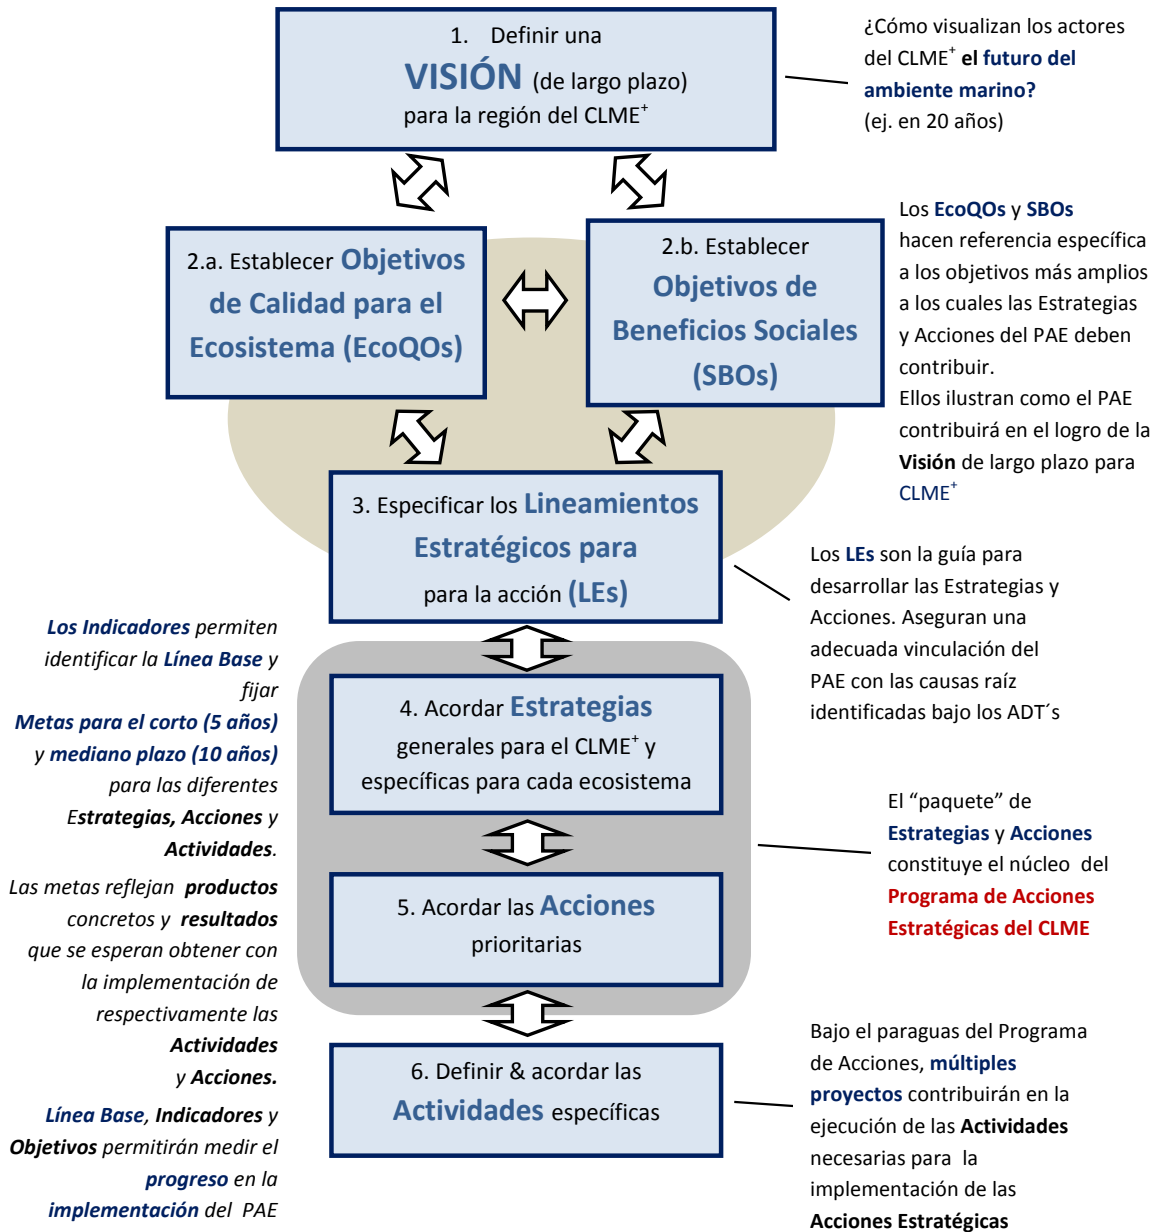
1. Definir una VISIÓN (de largo plazo) para la región del CLME$^+$

¿Cómo visualizan los actores del CLME$^+$ el futuro del ambiente marino? (ej. en 20 años)

2.a. Establecer Objetivos de Calidad para el Ecosistema (EcoQOs)

2.b. Establecer Objetivos de Beneficios Sociales (SBOs)

Los EcoQOs y SBOs hacen referencia específica a los objetivos más amplios a los cuales las Estrategias y Acciones del PAE deben contribuir.
Ellos ilustran como el PAE contribuirá en el logro de la Visión de largo plazo para CLME$^+$

3. Especificar los Lineamientos Estratégicos para para la acción (LEs)

Los LEs son la guía para desarrollar las Estrategias y Acciones. Aseguran una adecuada vinculación del PAE con las causas raíz identificadas bajo los ADT´s

Los Indicadores permiten identificar la Línea Base y fijar Metas para el corto (5 años) y mediano plazo (10 años) para las diferentes Estrategias, Acciones y Actividades.

Las metas reflejan productos concretos y resultados que se esperan obtener con la implementación de respectivamente las Actividades y Acciones.

Línea Base, Indicadores y Objetivos permitirán medir el progreso en la implementación del PAE

4. Acordar Estrategias generales para el CLME$^+$ y específicas para cada ecosistema

5. Acordar las Acciones prioritarias

El “paquete” de Estrategias y Acciones constituye el núcleo del Programa de Acciones Estratégicas del CLME

6. Definir & acordar las Actividades específicas

Bajo el paraguas del Programa de Acciones, múltiples proyectos contribuirán en la ejecución de las Actividades necesarias para la implementación de las Acciones Estratégicas